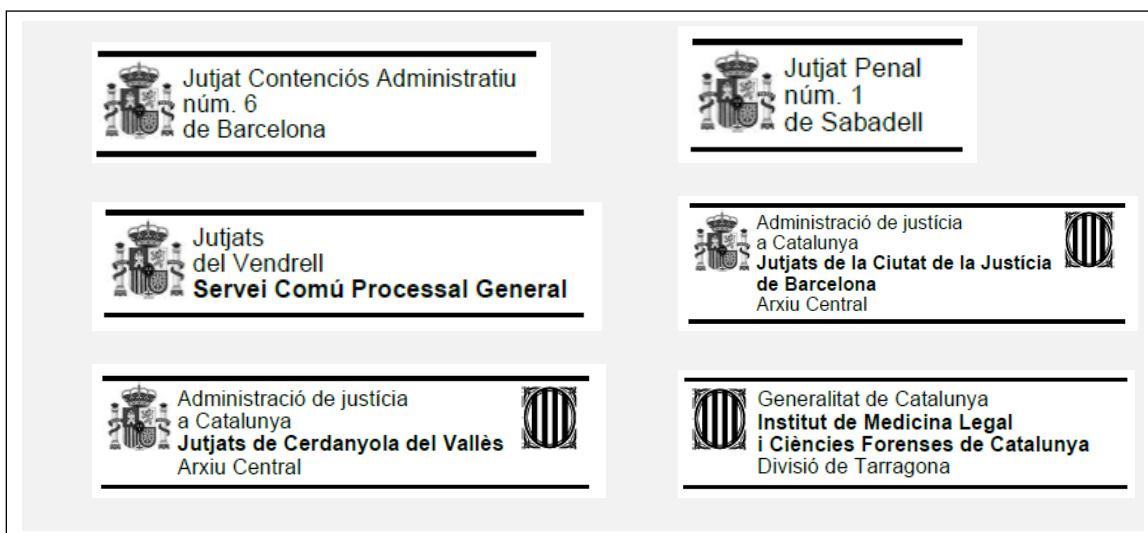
Jutjat Contenciós Administratiu
núm. 6
de Barcelona

Jutjat Penal
núm. 1
de Sabadell

Jutjats
del Vendrell
**Servei Comú Processal General**

Administració de justícia
a Catalunya
**Jutjats de la Ciutat de la Justícia de Barcelona**
Arxiu Central

Administració de justícia
a Catalunya
**Jutjats de Cerdanyola del Vallès**
Arxiu Central

Generalitat de Catalunya
**Institut de Medicina Legal i Ciències Forenses de Catalunya**
Divisió de Tarragona